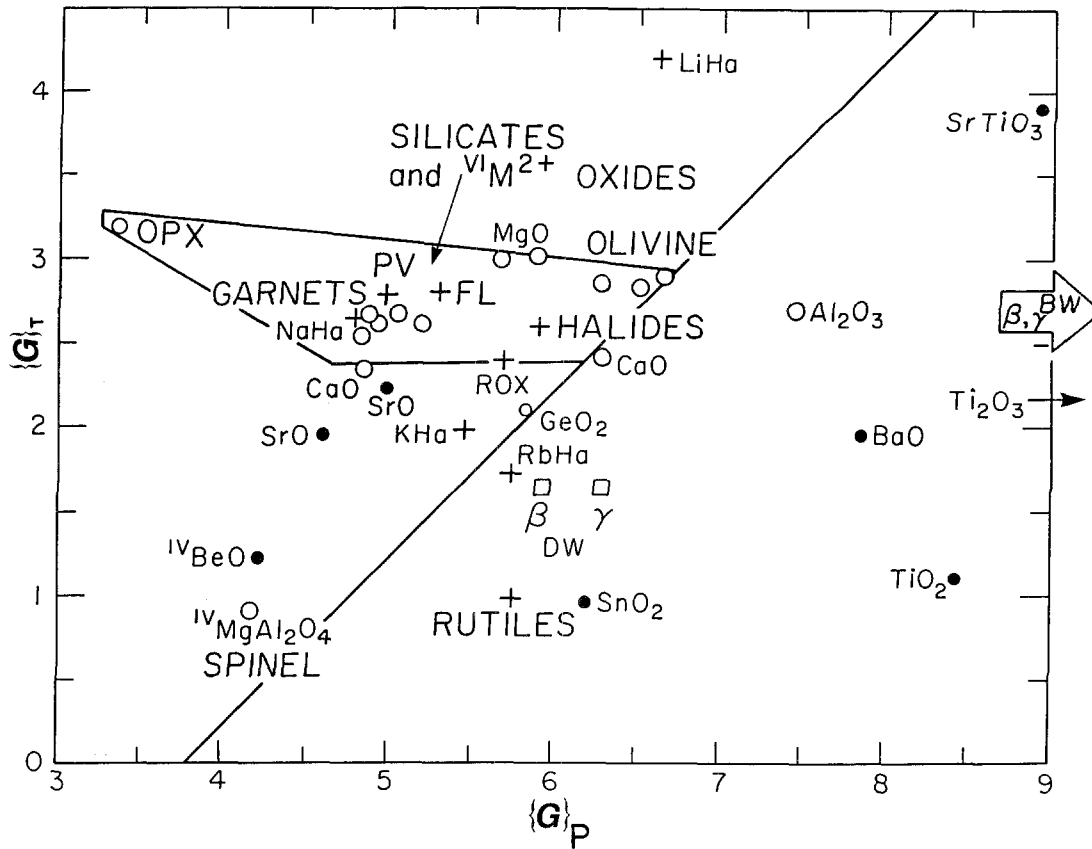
4
3
2
1
0
$\{G\}_T$
3
4
5
6
7
8
9
$\{G\}_P$

LiHa
SrTiO$_3$
SILICATES and $^{VI}M^{2+}$ OXIDES
OPX
MgO
OLIVINE
PV
GARNETS
FL
NaHa
HALIDES
Al$_2$O$_3$
$\beta,\gamma^{BW}$
CaO
SrO
ROX
CaO
SrO
KHa
GeO$_2$
Ti$_2$O$_3$
BaO
RbHa
$\beta$
$\gamma$
DW
$^{IV}$BeO
TiO$_2$
$^{IV}$MgAl$_2$O$_4$
SPINEL
RUTILES
SnO$_2$